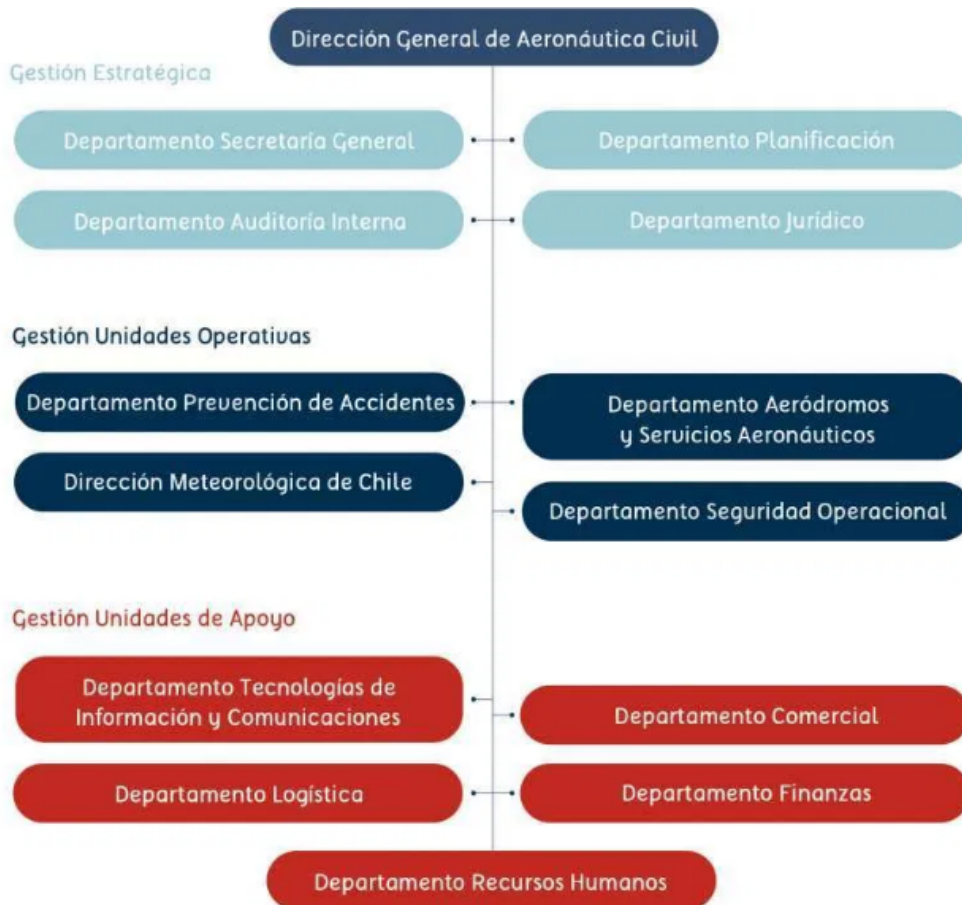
Dirección General de Aeronáutica Civil

Gestión Estratégica

Departamento Secretaría General

Departamento Planificación

Departamento Auditoría Interna

Departamento Jurídico

Gestión Unidades Operativas

Departamento Prevención de Accidentes

Departamento Aeródromos y Servicios Aeronáuticos

Dirección Meteorológica de Chile

Departamento Seguridad Operacional

Gestión Unidades de Apoyo

Departamento Tecnologías de Información y Comunicaciones

Departamento Comercial

Departamento Logística

Departamento Finanzas

Departamento Recursos Humanos